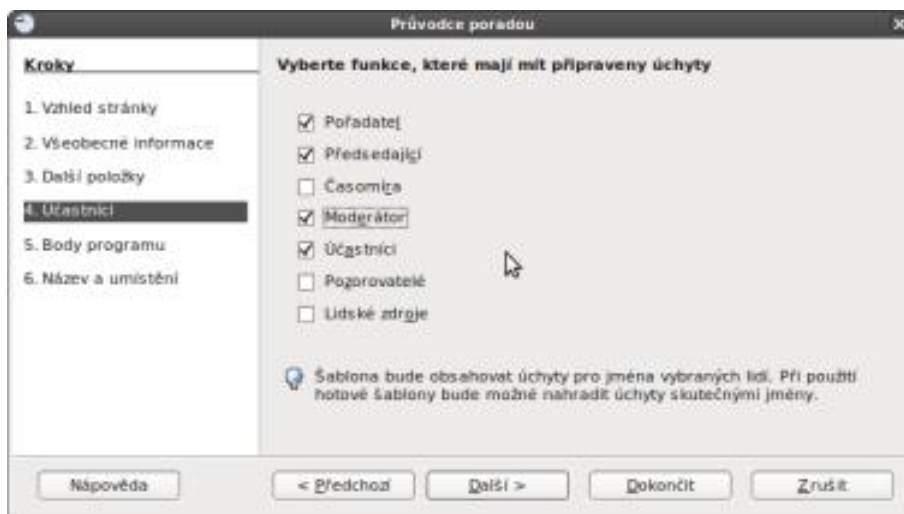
Průvodce poradou

Kroky

1. Vzhled stránky
2. Všeobecné informace
3. Další položky
4. Účastníci
5. Body programu
6. Název a umístění

Vyberte funkce, které mají mít připraveny úchyty

Pořadatel
Předsedající
Časomíra
Moderátor
Účastníci
Pozorovatelé
Lidské zdroje

Šablona bude obsahovat úchyty pro jména vybraných lidí. Při použití hotové šablony bude možné nahradit úchyty skutečnými jmény.

Nápověda
< Předchozí
Další >
Dokončit
Zrušit